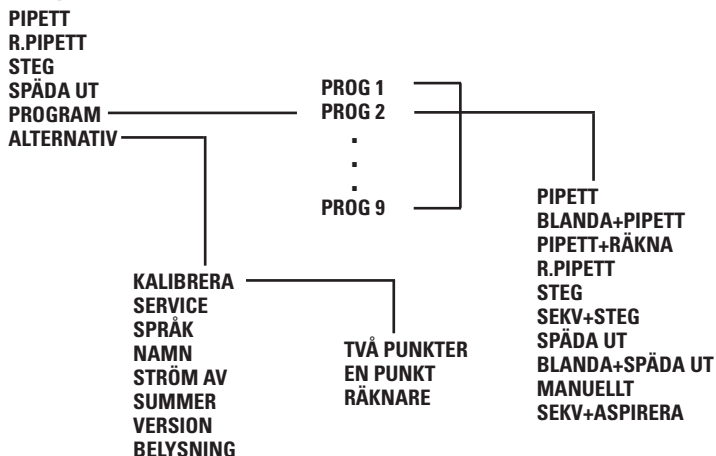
PIPETT
R.PIPETT
STEG
SPÄDA UT
PROGRAM
ALTERNATIV

PROG 1
PROG 2
.
.
.
PROG 9

PIPETT
BLANDA+PIPETT
PIPETT+RÄKNA
R.PIPETT
STEG
SEKV+STEG
SPÄDA UT
BLANDA+SPÄDA UT
MANUELLT
SEKV+ASPIRERA

KALIBRERA
SERVICE
SPRÅK
NAMN
STRÖM AV
SUMMER
VERSION
BELYSNING

TVÅ PUNKTER
EN PUNKT
RÄKNARE